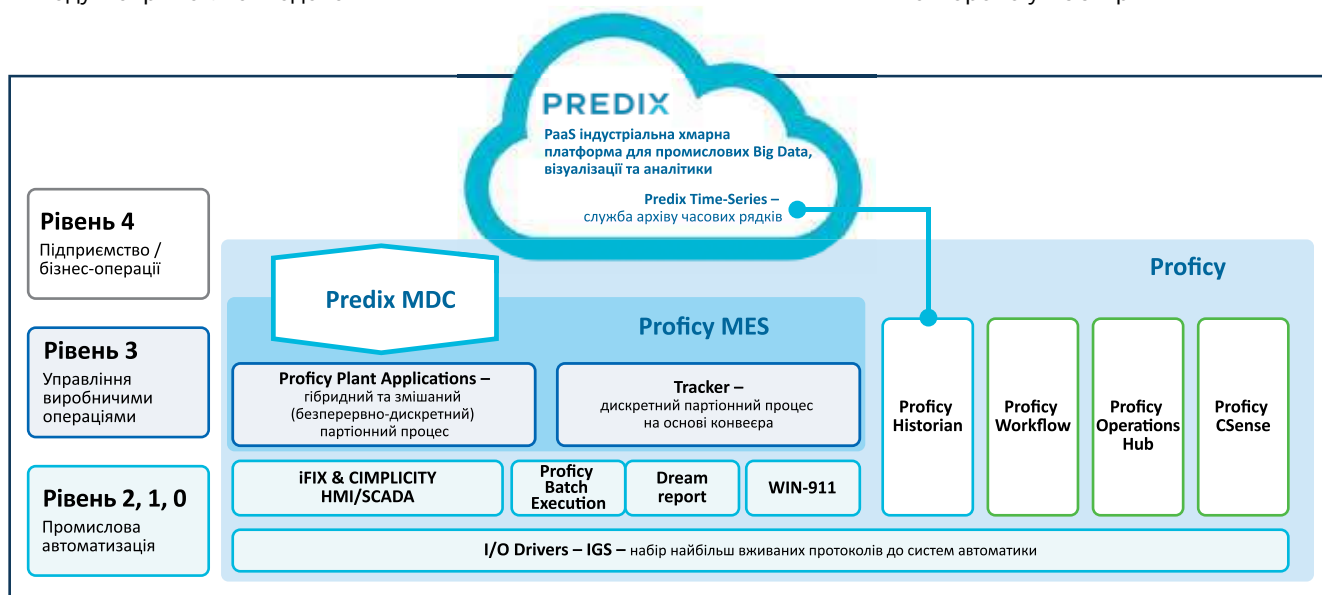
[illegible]

PREDIX

PaaS індустріальна хмарна платформа для промислових Big Data, візуалізації та аналітики

Predix Time-Series – служба архіву часових рядків

Рівень 4
Підприємство / бізнес-операції

Рівень 3
Управління виробничими операціями

Рівень 2, 1, 0
Промислова автоматизація

Proficy

Predix MDC

Proficy MES

Proficy Plant Applications – гібридний та змішаний (безперервно-дискретний) партіонний процес

Tracker – дискретний партіонний процес на основі конвеєра

Proficy Historian

Proficy Workflow

Proficy Operations Hub

Proficy CSense

iFIX & CIMPLICITY HMI/SCADA

Proficy Batch Execution

Dream report

WIN-911

I/O Drivers – IGS – набір найбільш вживаних протоколів до систем автоматики